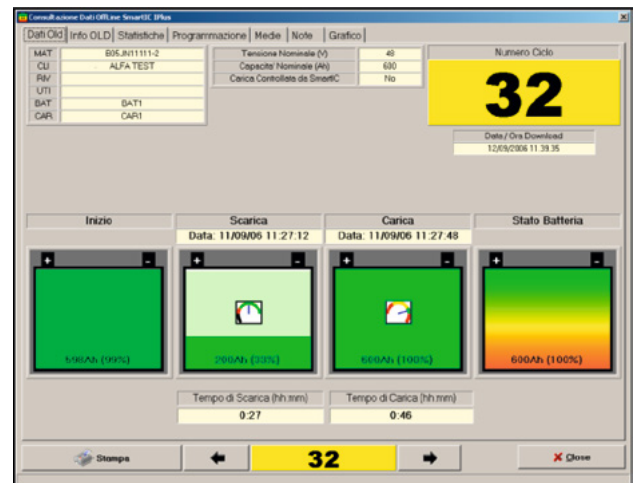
Consultazione Dati OffLine SmartIC IPlus

Dati Old | Info OLD | Statistiche | Programmazione | Medie | Note | Grafico

| MAT | B05JN11111-2 |
|---|---|
| CLI | ALFA TEST |
| RIV | |
| UTI | |
| BAT | BAT1 |
| CAR | CAR1 |

| Tensione Nominale (V) | 48 |
|---|---|
| Capacita' Nominale (Ah) | 600 |
| Carica Controllata da SmartIC | No |

Numero Ciclo

32

Data / Ora Download

12/09/2006 11.39.35

Inizio

Scarica

Data: 11/09/06 11:27:12

Carica

Data: 11/09/06 11:27:48

Stato Batteria

+ -

598Ah (99%)

+ -

200Ah (33%)

+ -

600Ah (100%)

+ -

600Ah (100%)

Tempo di Scarica (hh:mm)

0:27

Tempo di Carica (hh:mm)

0:46

Stampa

32

Close